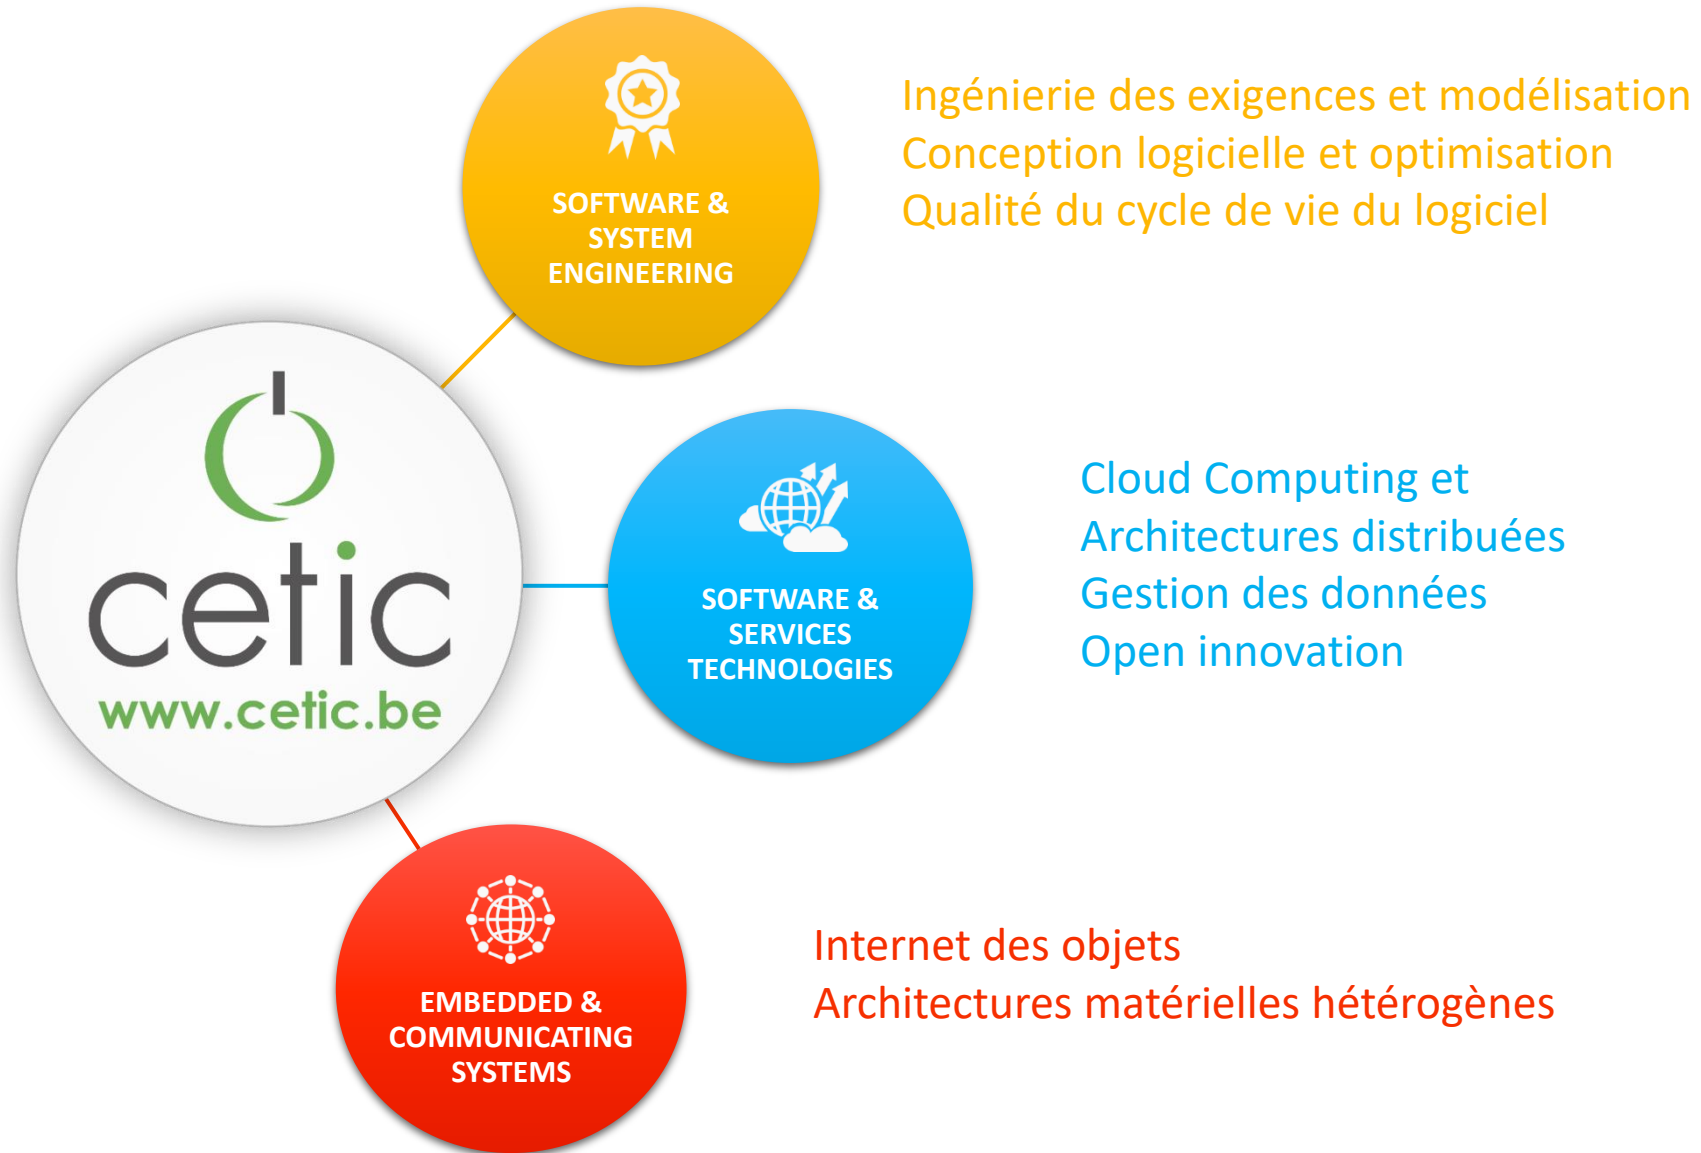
SOFTWARE & SYSTEM ENGINEERING

Ingénierie des exigences et modélisation
Conception logicielle et optimisation
Qualité du cycle de vie du logiciel

cetic
www.cetic.be

SOFTWARE & SERVICES TECHNOLOGIES

Cloud Computing et
Architectures distribuées
Gestion des données
Open innovation

EMBEDDED & COMMUNICATING SYSTEMS

Internet des objets
Architectures matérielles hétérogènes